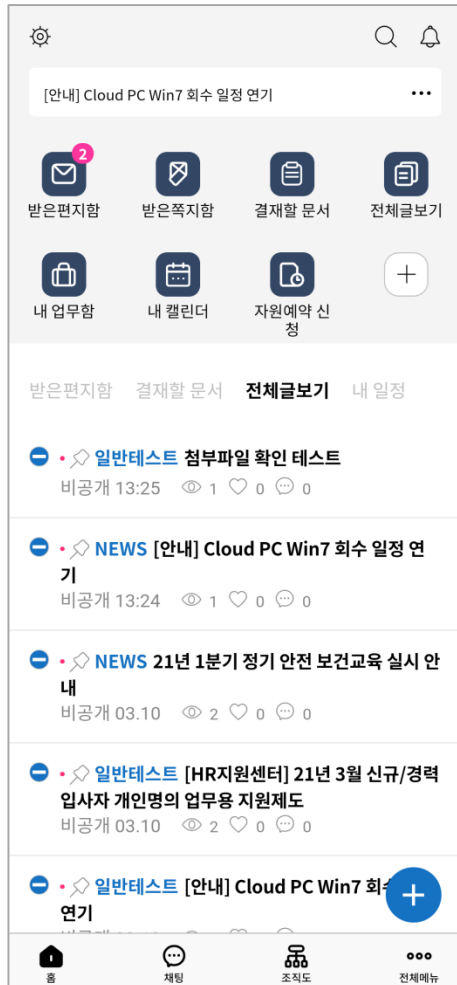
[안내] Cloud PC Win7 회수 일정 연기 ...

2
받은편지함
받은쪽지함
결재할 문서
전체글보기
내 업무함
내 캘린더
자원예약 신청
+

받은편지함 결재할 문서 전체글보기 내 일정

일반테스트 첨부파일 확인 테스트
비공개 13:25 1 0 0

NEWS [안내] Cloud PC Win7 회수 일정 연기
비공개 13:24 1 0 0

NEWS 21년 1분기 정기 안전 보건교육 실시 안내
비공개 03.10 2 0 0

일반테스트 [HR지원센터] 21년 3월 신규/경력 입사자 개인명의 업무용 지원제도
비공개 03.10 2 0 0

일반테스트 [안내] Cloud PC Win7 회수 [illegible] 연기

홈
채팅
조직도
전체메뉴